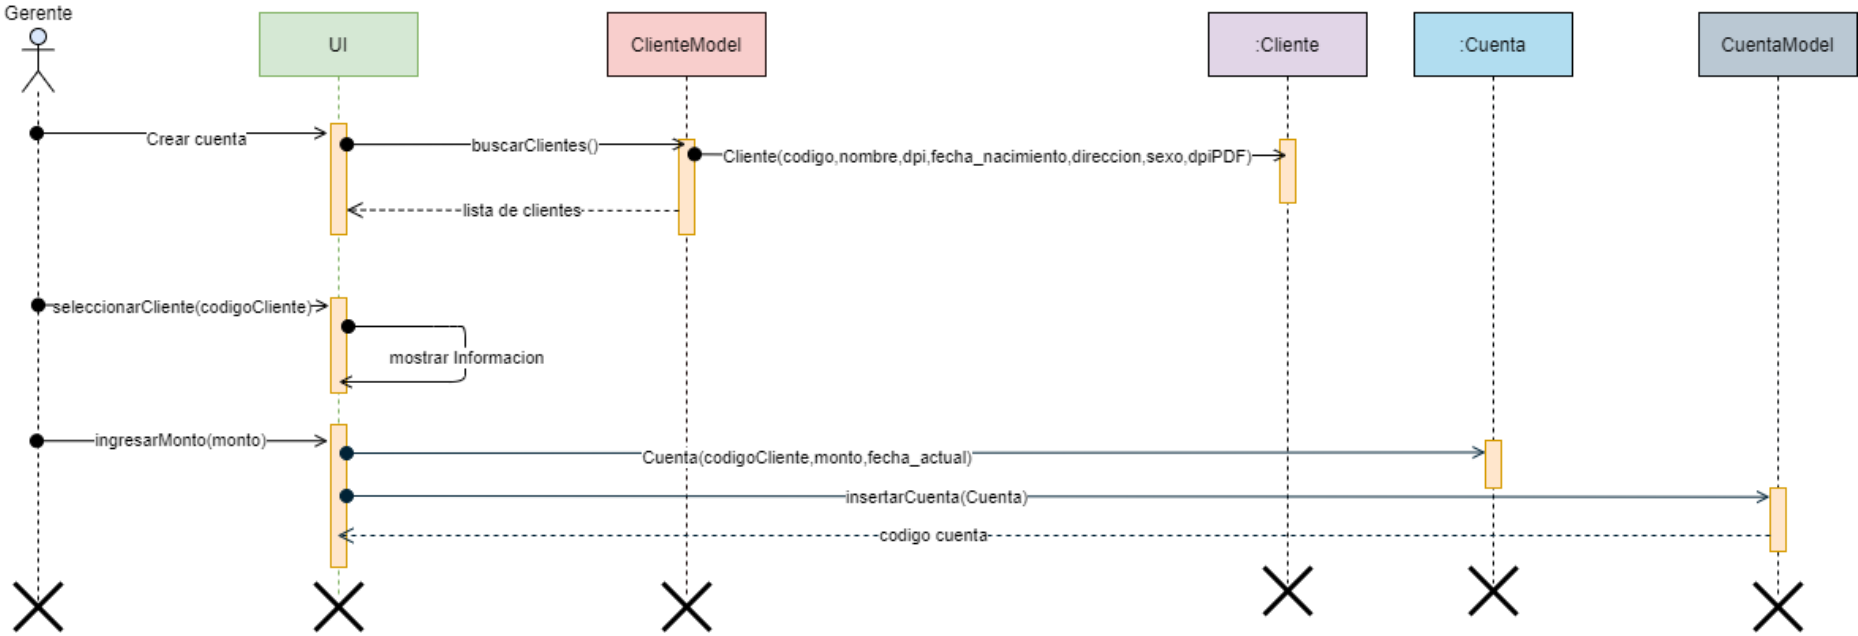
Gerente

UI

ClienteModel

:Cliente

:Cuenta

CuentaModel

Crear cuenta

buscarClientes()

Cliente(codigo,nombre,dpi,fecha_nacimiento,direccion,sexo,dpiPDF)

lista de clientes

seleccionarCliente(codigoCliente)

mostrar Informacion

ingresarMonto(monto)

Cuenta(codigoCliente,monto,fecha_actual)

insertarCuenta(Cuenta)

codigo cuenta